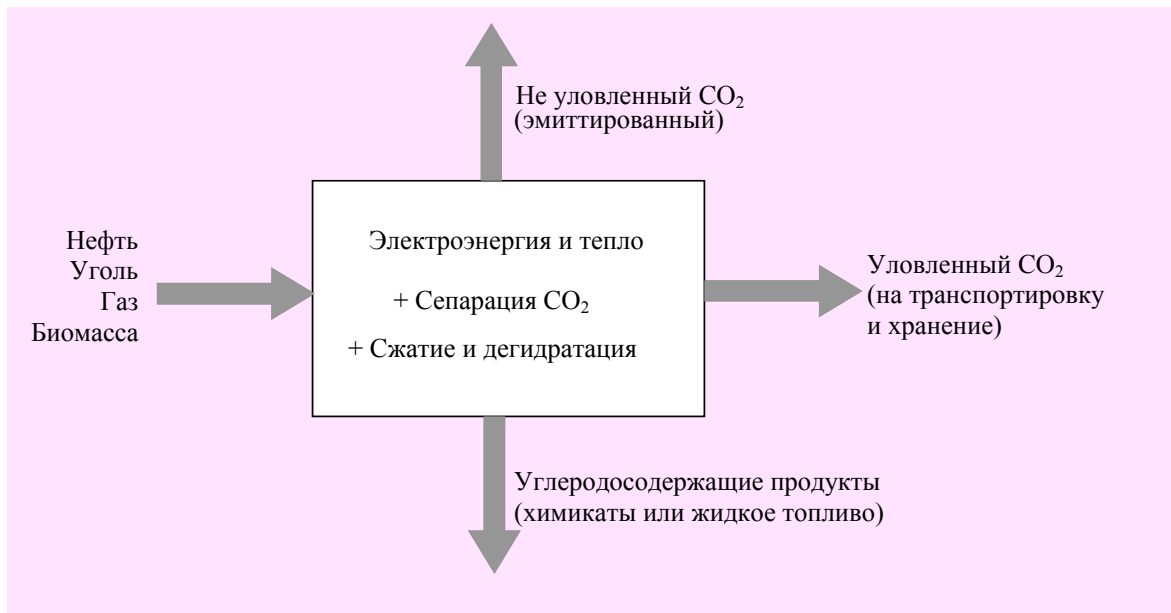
Не уловленный $CO_2$
(эмиттированный)

Нефть
Уголь
Газ
Биомасса

Электроэнергия и тепло

+ Сепарация $CO_2$

+ Сжатие и дегидратация

Уловленный $CO_2$
(на транспортировку
и хранение)

Углеродосодержащие продукты
(химикаты или жидкое топливо)